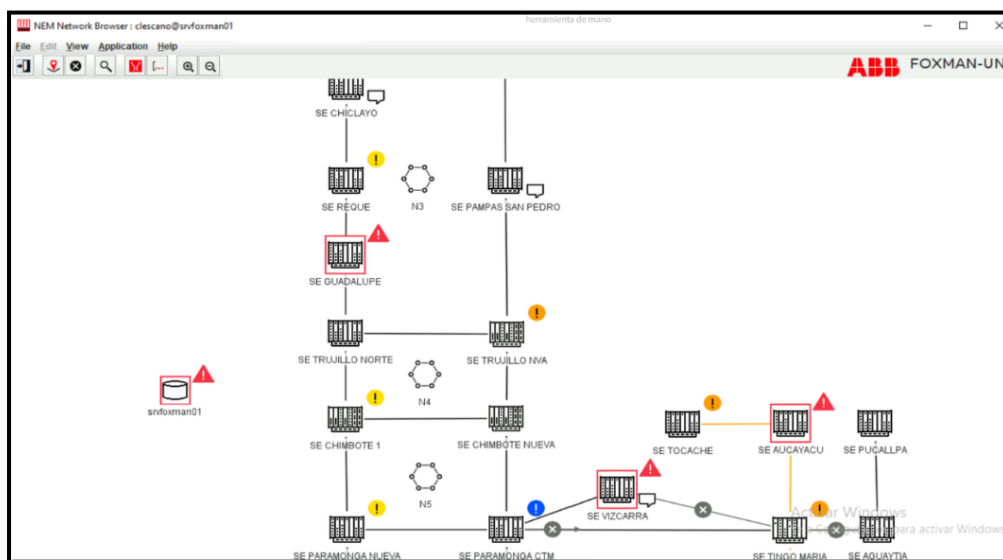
NEM Network Browser : clescano@srvfoxman01
herramienta de mano
File Edit View Application Help
ABB FOXMAN-UN
SE CHICLAYO
SE REQUE
N3
SE PAMPAS SAN PEDRO
SE GUADALUPE
SE TRUJILLO NORTE
SE TRUJILLO NVA
N4
srvfoxman01
SE CHIMBOTE 1
SE CHIMBOTE NUEVA
SE TOCACHE
SE AUCAYACU
SE PUCALLPA
N5
SE VIZCARRA
Activar Windows
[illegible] para activar Windows
SE PARAMONGA NUEVA
SE PARAMONGA CTM
SE TINGO MARIA
SE AGUAYTIA